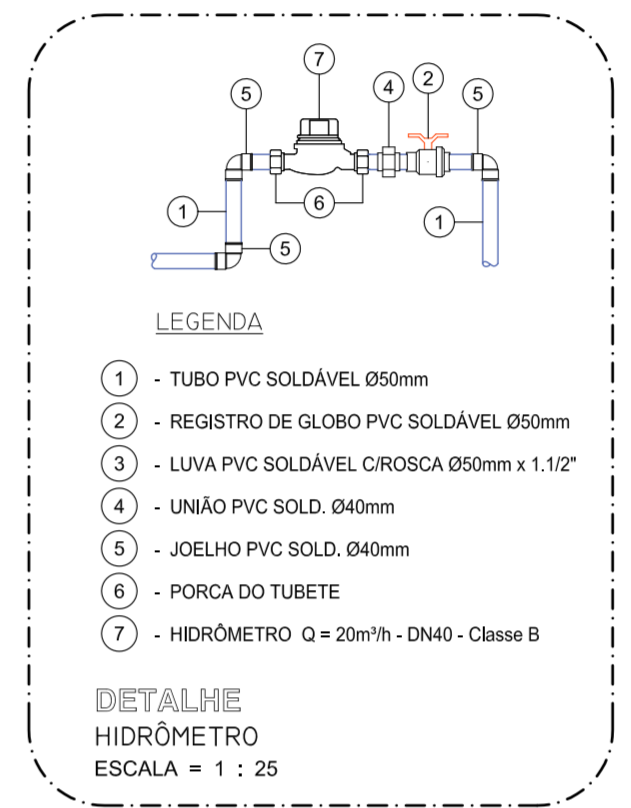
7

5

4

2

5

1

6

1

5

LEGENDA

1 - TUBO PVC SOLDÁVEL Ø50mm

2 - REGISTRO DE GLOBO PVC SOLDÁVEL Ø50mm

3 - LUVA PVC SOLDÁVEL C/ROSCA Ø50mm x 1.1/2"

4 - UNIÃO PVC SOLD. Ø40mm

5 - JOELHO PVC SOLD. Ø40mm

6 - PORCA DO TUBETE

7 - HIDRÔMETRO Q = 20m³/h - DN40 - Classe B

DETALHE

HIDRÔMETRO

ESCALA = 1 : 25